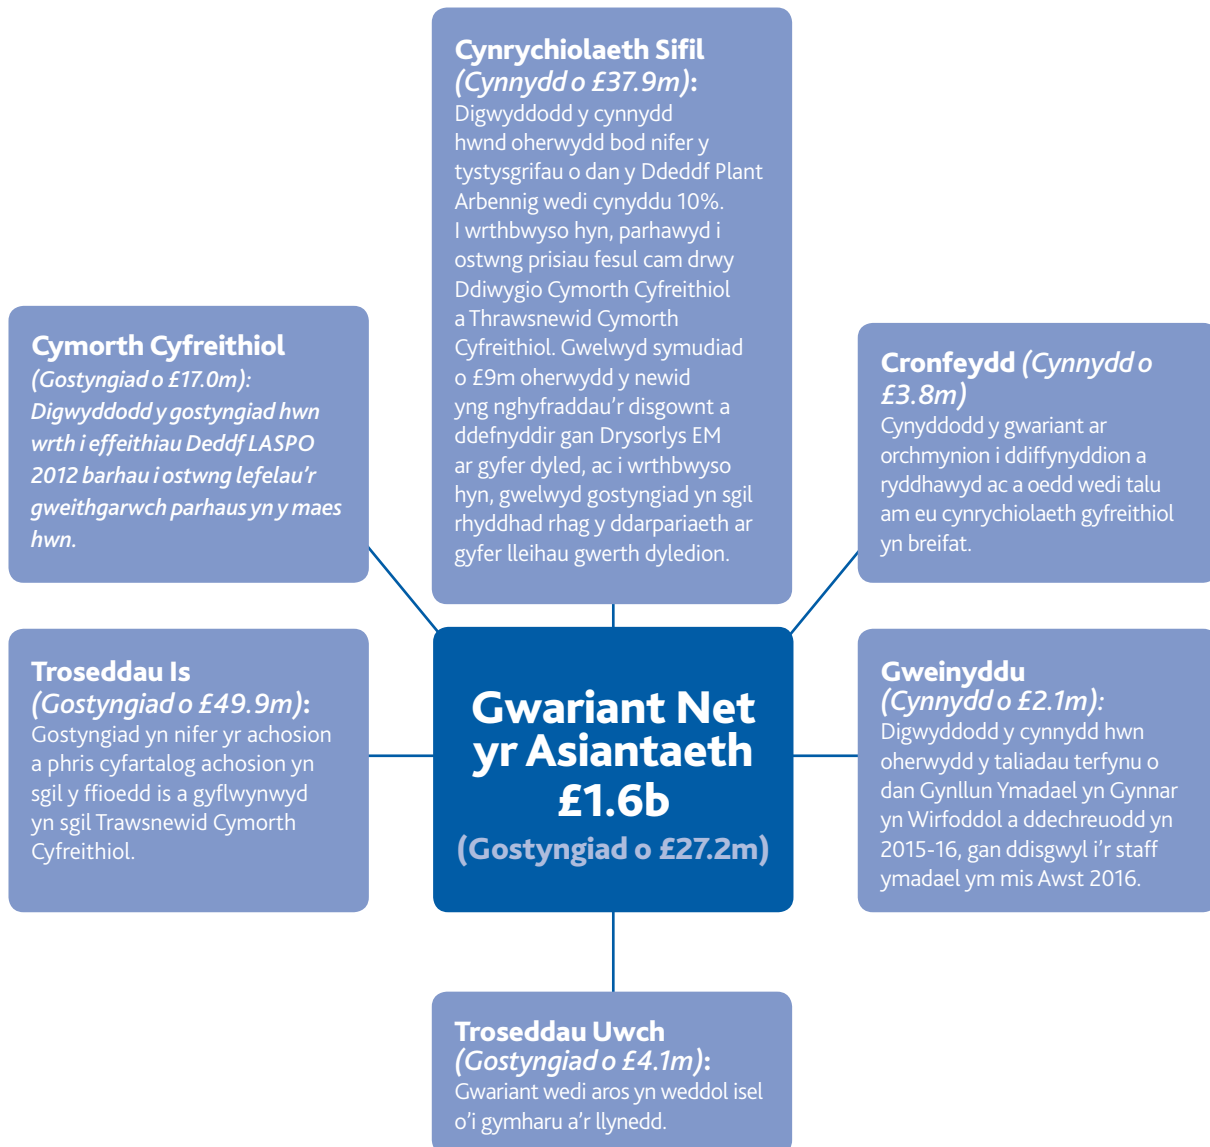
**Cynrychiolaeth Sifil** *(Cynnydd o £37.9m)*:
Digwyddodd y cynnydd hwnd oherwydd bod nifer y tystysgrifau o dan y Ddeddf Plant Arbennig wedi cynyddu 10%. I wrthbwyso hyn, parhawyd i ostwng prisiau fesul cam drwy Ddiwygio Cymorth Cyfreithiol a Thrawsnewid Cymorth Cyfreithiol. Gwelwyd symudiad o £9m oherwydd y newid yng nghyfraddau'r disgownt a ddefnyddir gan Drysorlys EM ar gyfer dyled, ac i wrthbwyso hyn, gwelwyd gostyngiad yn sgil rhyddhad rhag y ddarpariaeth ar gyfer lleihau gwerth dyledion.

**Cymorth Cyfreithiol**
*(Gostyngiad o £17.0m): Digwyddodd y gostyngiad hwn wrth i effeithiau Deddf LASPO 2012 barhau i ostwng lefelau'r gweithgarwch parhaus yn y maes hwn.*

**Cronfeydd** *(Cynnydd o £3.8m)*
Cynyddodd y gwariant ar orchmynion i ddiffynyddion a ryddhawyd ac a oedd wedi talu am eu cynrychiolaeth gyfreithiol yn breifat.

**Troseddau Is**
*(Gostyngiad o £49.9m)*:
Gostyngiad yn nifer yr achosion a phris cyfartalog achosion yn sgil y ffioedd is a gyflwynwyd yn sgil Trawsnewid Cymorth Cyfreithiol.

**Gwariant Net yr Asiantaeth £1.6b**
(Gostyngiad o £27.2m)

**Gweinyddu**
*(Cynnydd o £2.1m)*:
Digwyddodd y cynnydd hwn oherwydd y taliadau terfynu o dan Gynllun Ymadael yn Gynnar yn Wirfoddol a ddechreuodd yn 2015-16, gan ddisgwyl i'r staff ymadael ym mis Awst 2016.

**Troseddau Uwch**
*(Gostyngiad o £4.1m)*:
Gwariant wedi aros yn weddol isel o'i gymharu a'r llynedd.